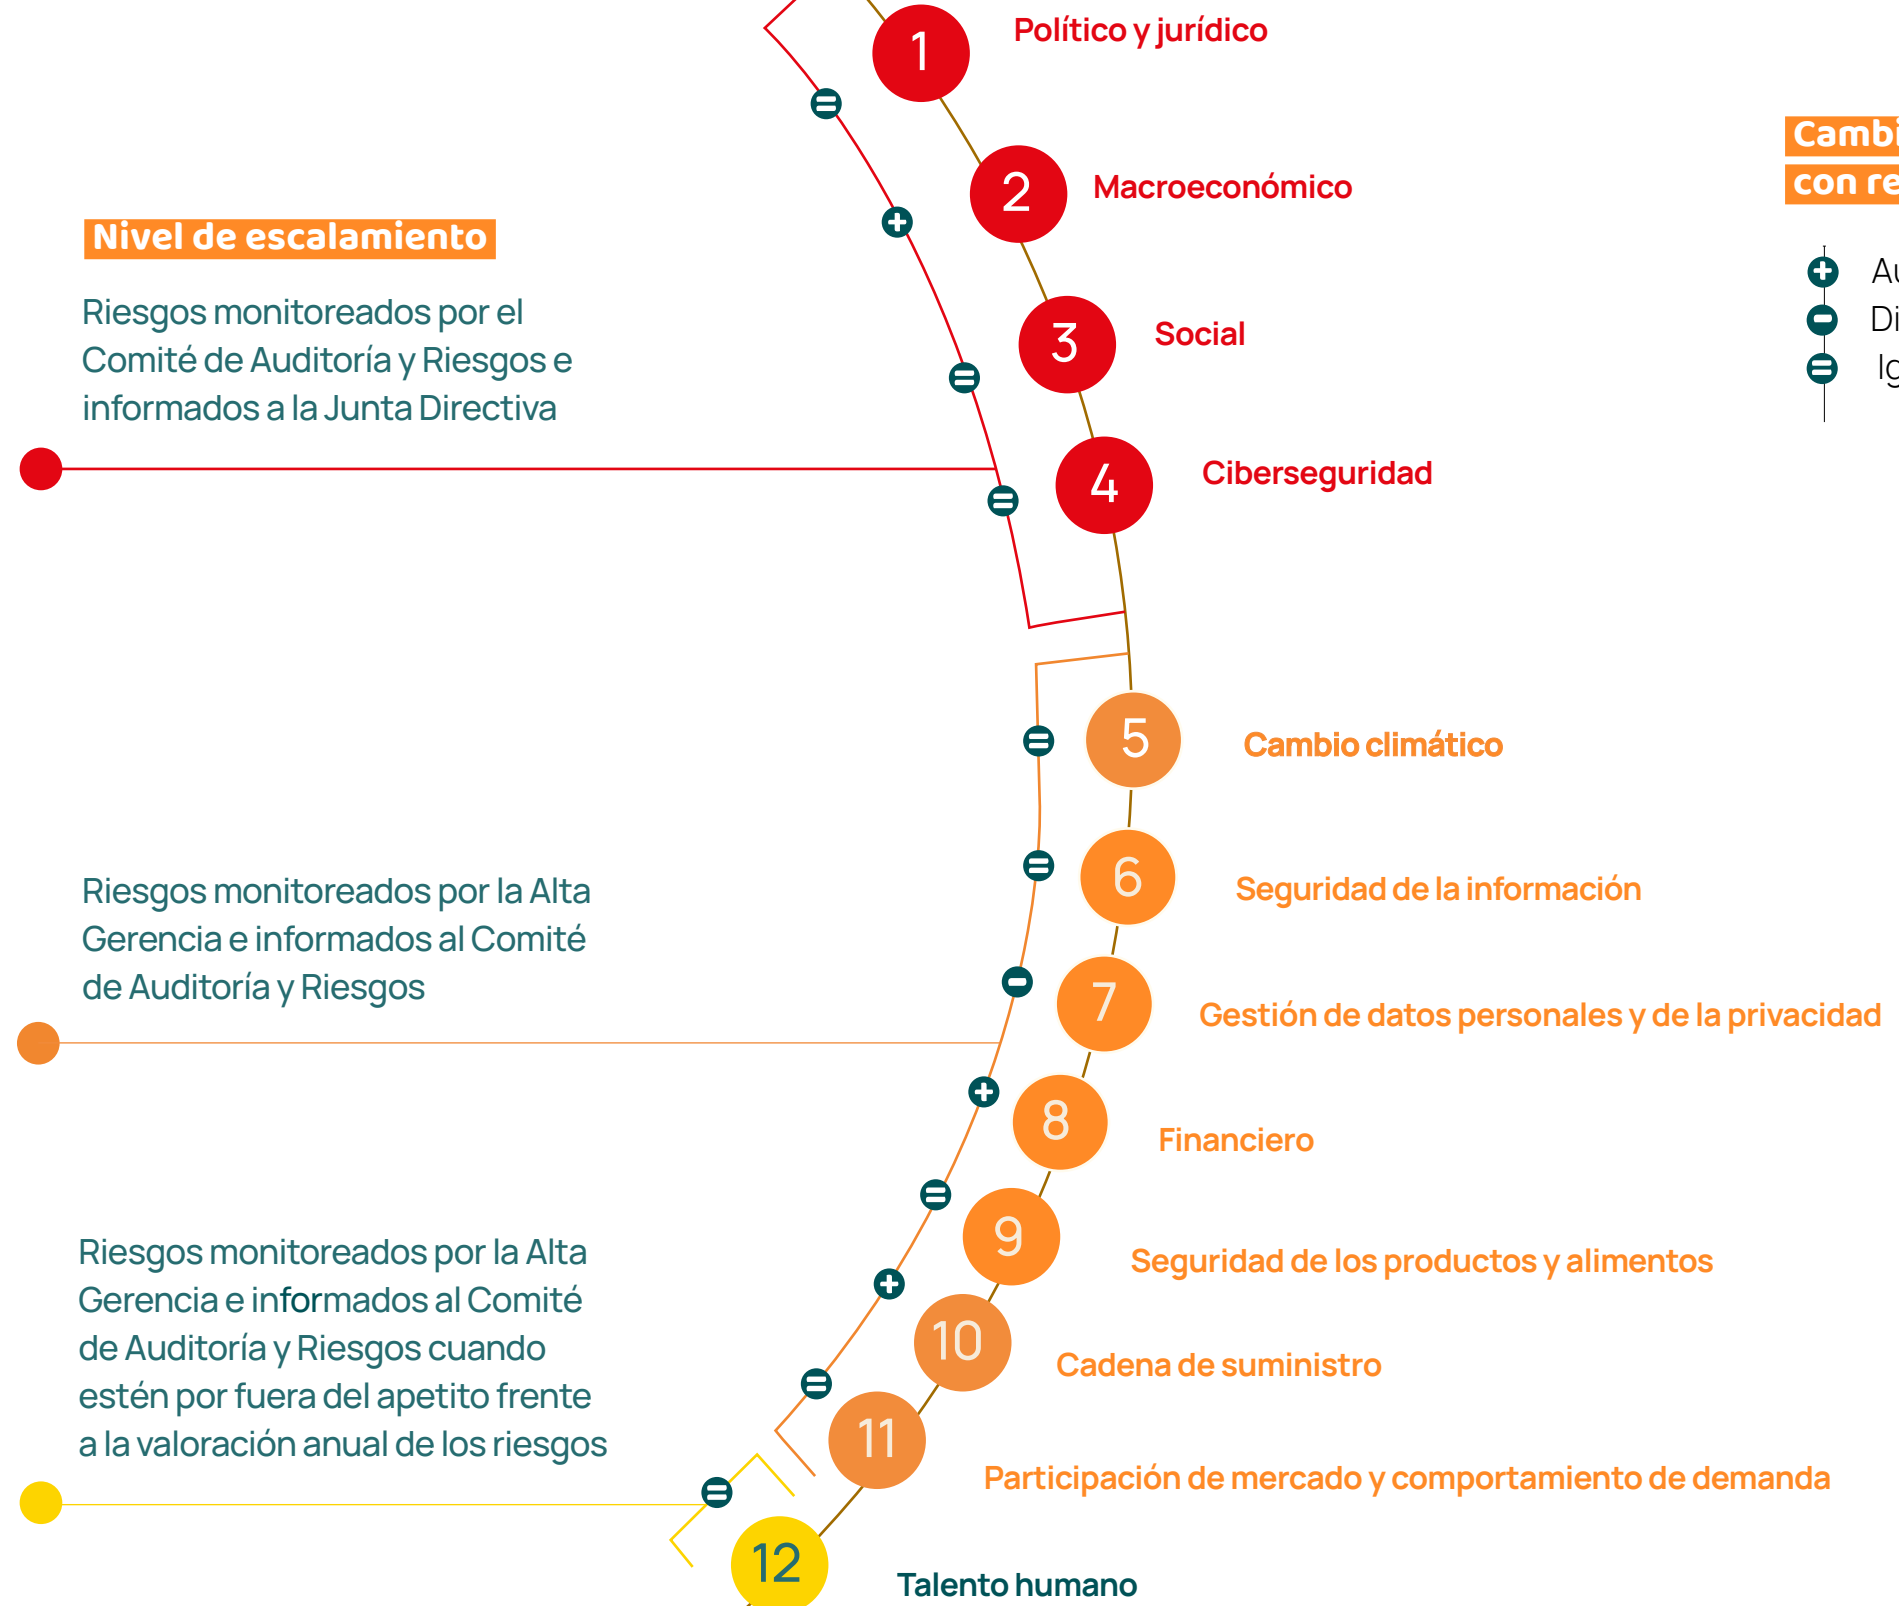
1 Político y jurídico

2 Macroeconómico

3 Social

4 Ciberseguridad

Cambi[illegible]
con re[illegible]

Au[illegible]
Di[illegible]
Ig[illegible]

Nivel de escalamiento

Riesgos monitoreados por el Comité de Auditoría y Riesgos e informados a la Junta Directiva

5 Cambio climático

6 Seguridad de la información

7 Gestión de datos personales y de la privacidad

8 Financiero

9 Seguridad de los productos y alimentos

10 Cadena de suministro

11 Participación de mercado y comportamiento de demanda

12 Talento humano

Riesgos monitoreados por la Alta Gerencia e informados al Comité de Auditoría y Riesgos

Riesgos monitoreados por la Alta Gerencia e informados al Comité de Auditoría y Riesgos cuando estén por fuera del apetito frente a la valoración anual de los riesgos